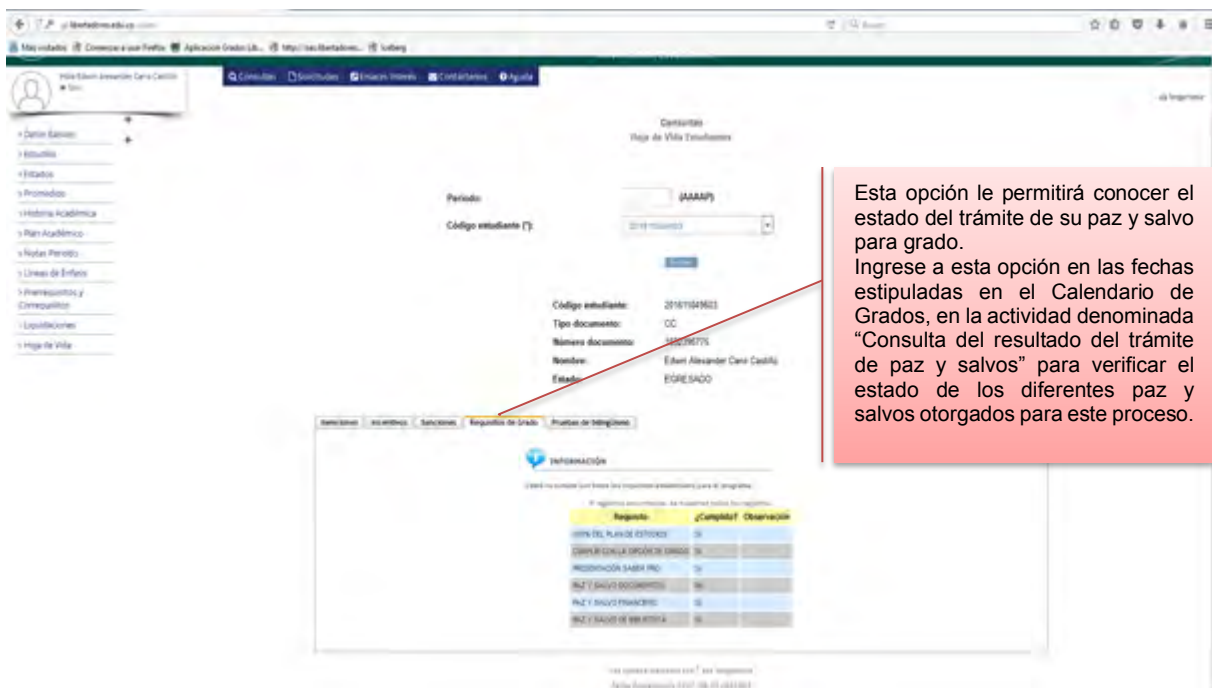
Esta opción le permitirá conocer el estado del trámite de su paz y salvo para grado.
Ingrese a esta opción en las fechas estipuladas en el Calendario de Grados, en la actividad denominada "Consulta del resultado del trámite de paz y salvos" para verificar el estado de los diferentes paz y salvos otorgados para este proceso.

Consultas Solicitudes Enlaces Interés Contáctenos Ayuda

> Datos Básicos
> Estudios
> Estados
> Promedios
> Historia Académica
> Plan Académico
> Notas Periodo
> Líneas de Énfasis
> Prerrequisitos y Correquisitos
> Liquidaciones
> Hoja de Vida

Consultas
Hoja de Vida Estudiantes

Periodo: (AAAAP)
Código estudiante (*): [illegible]

Código estudiante: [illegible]
Tipo documento: CC
Número documento: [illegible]
Nombre: Edwin Alexander Caro Castillo
Estado: EGRESADO

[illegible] | Incentivos | Sanciones | Requisitos de Grado | Pruebas de bilingüismo

INFORMACIÓN

| Requisito | ¿Cumplido? | Observación |
|---|---|---|
| 100% DEL PLAN DE ESTUDIOS | SI | |
| CUMPLIR CON LA ORDEN DE GRADO | SI | |
| PRESENTACIÓN SABER PRO | SI | |
| PAZ Y SALVO DOCUMENTOS | NO | |
| PAZ Y SALVO FINANCIERO | SI | |
| PAZ Y SALVO DE BIBLIOTECA | SI | |